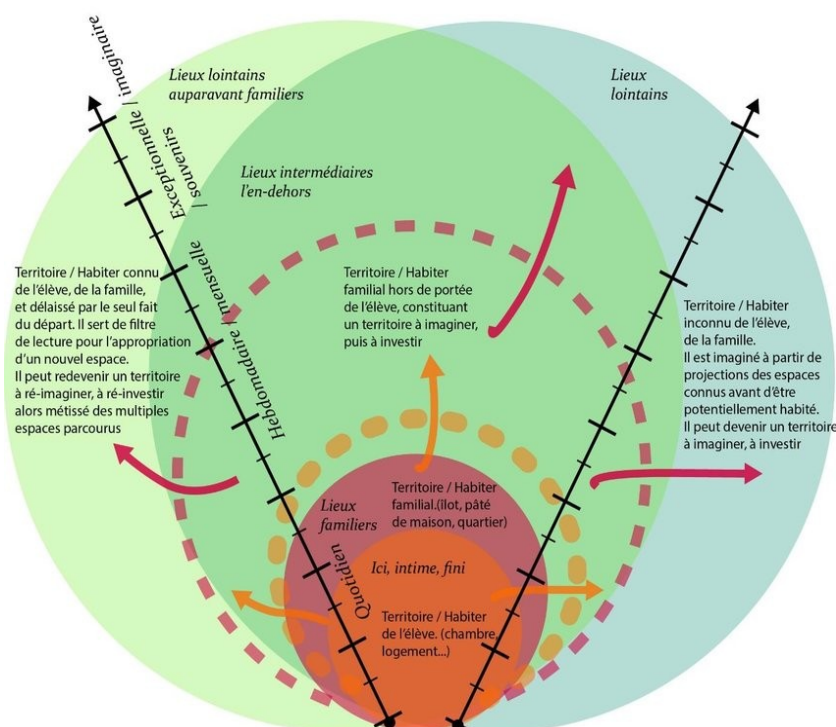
Exceptionnelle / imaginaire / souvenirs

Hebdomadaire / mensuelle

Quotidien

Lieux lointains auparavant familiers

Lieux lointains

Lieux intermédiaires l'en-dehors

Territoire / Habiter connu de l'élève, de la famille, et délaissé par le seul fait du départ. Il sert de filtre de lecture pour l'appropriation d'un nouvel espace. Il peut redevenir un territoire à ré-imaginer, à ré-investir alors métissé des multiples espaces parcourus

Territoire / Habiter familial hors de portée de l'élève, constituant un territoire à imaginer, puis à investir

Territoire / Habiter inconnu de l'élève, de la famille. Il est imaginé à partir de projections des espaces connus avant d'être potentiellement habité. Il peut devenir un territoire à imaginer, à investir

Lieux familiers

Territoire / Habiter familial.(îlot, pâté de maison, quartier)

Ici, intime, fini

Territoire / Habiter de l'élève. (chambre logement...)